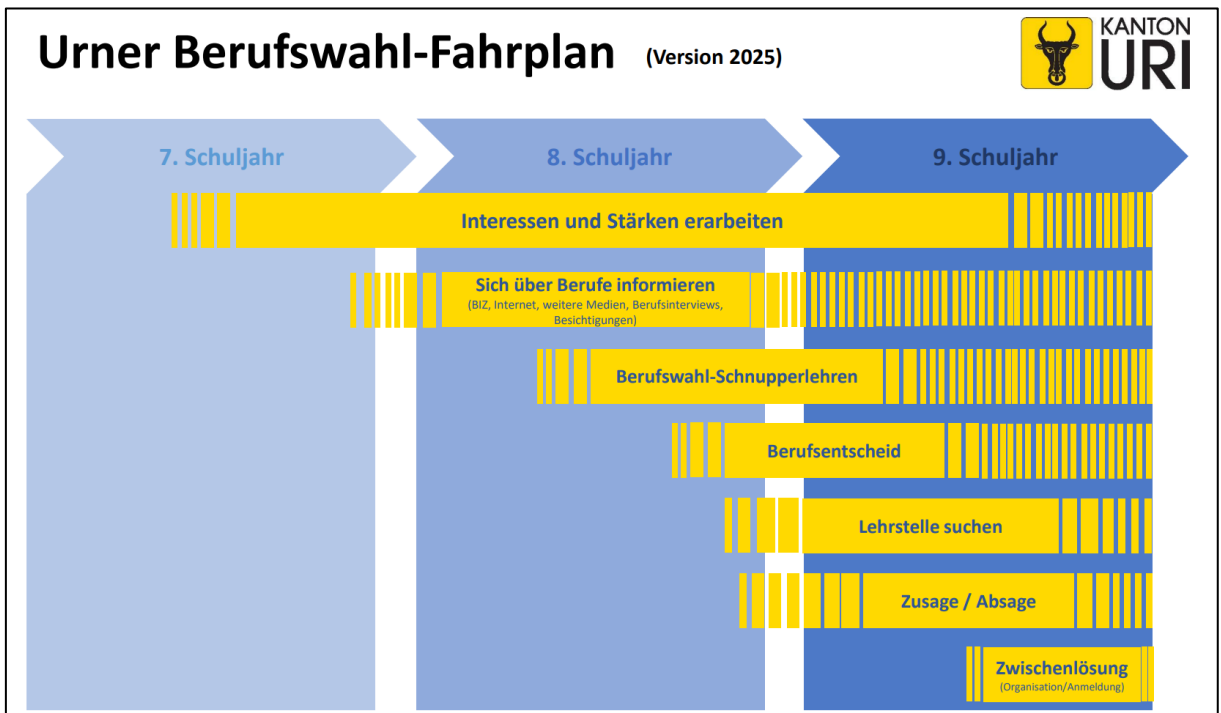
Urner Berufswahl-Fahrplan (Version 2025)

KANTON URI

7. Schuljahr

8. Schuljahr

9. Schuljahr

Interessen und Stärken erarbeiten

Sich über Berufe informieren
(BIZ, Internet, weitere Medien, Berufsinterviews, Besichtigungen)

Berufswahl-Schnupperlehren

Berufsentscheid

Lehrstelle suchen

Zusage / Absage

Zwischenlösung
(Organisation/Anmeldung)